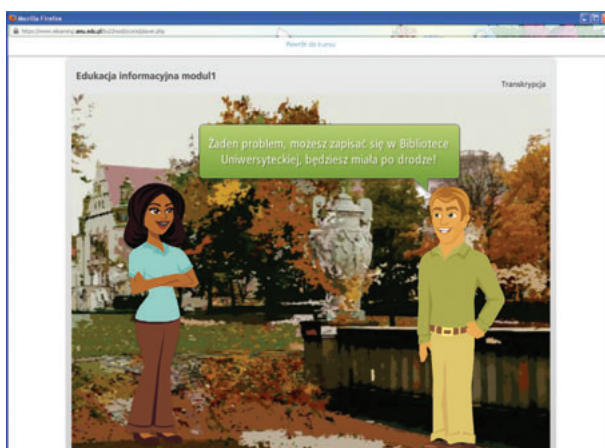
Mozilla Firefox

https://www.elearning.amu.edu.pl/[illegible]

Powrót do kursu

Edukacja informacyjna moduł1

Transkrypcja

Żaden problem, możesz zapisać się w Bibliotece Uniwersyteckiej, będziesz miała po drodze!